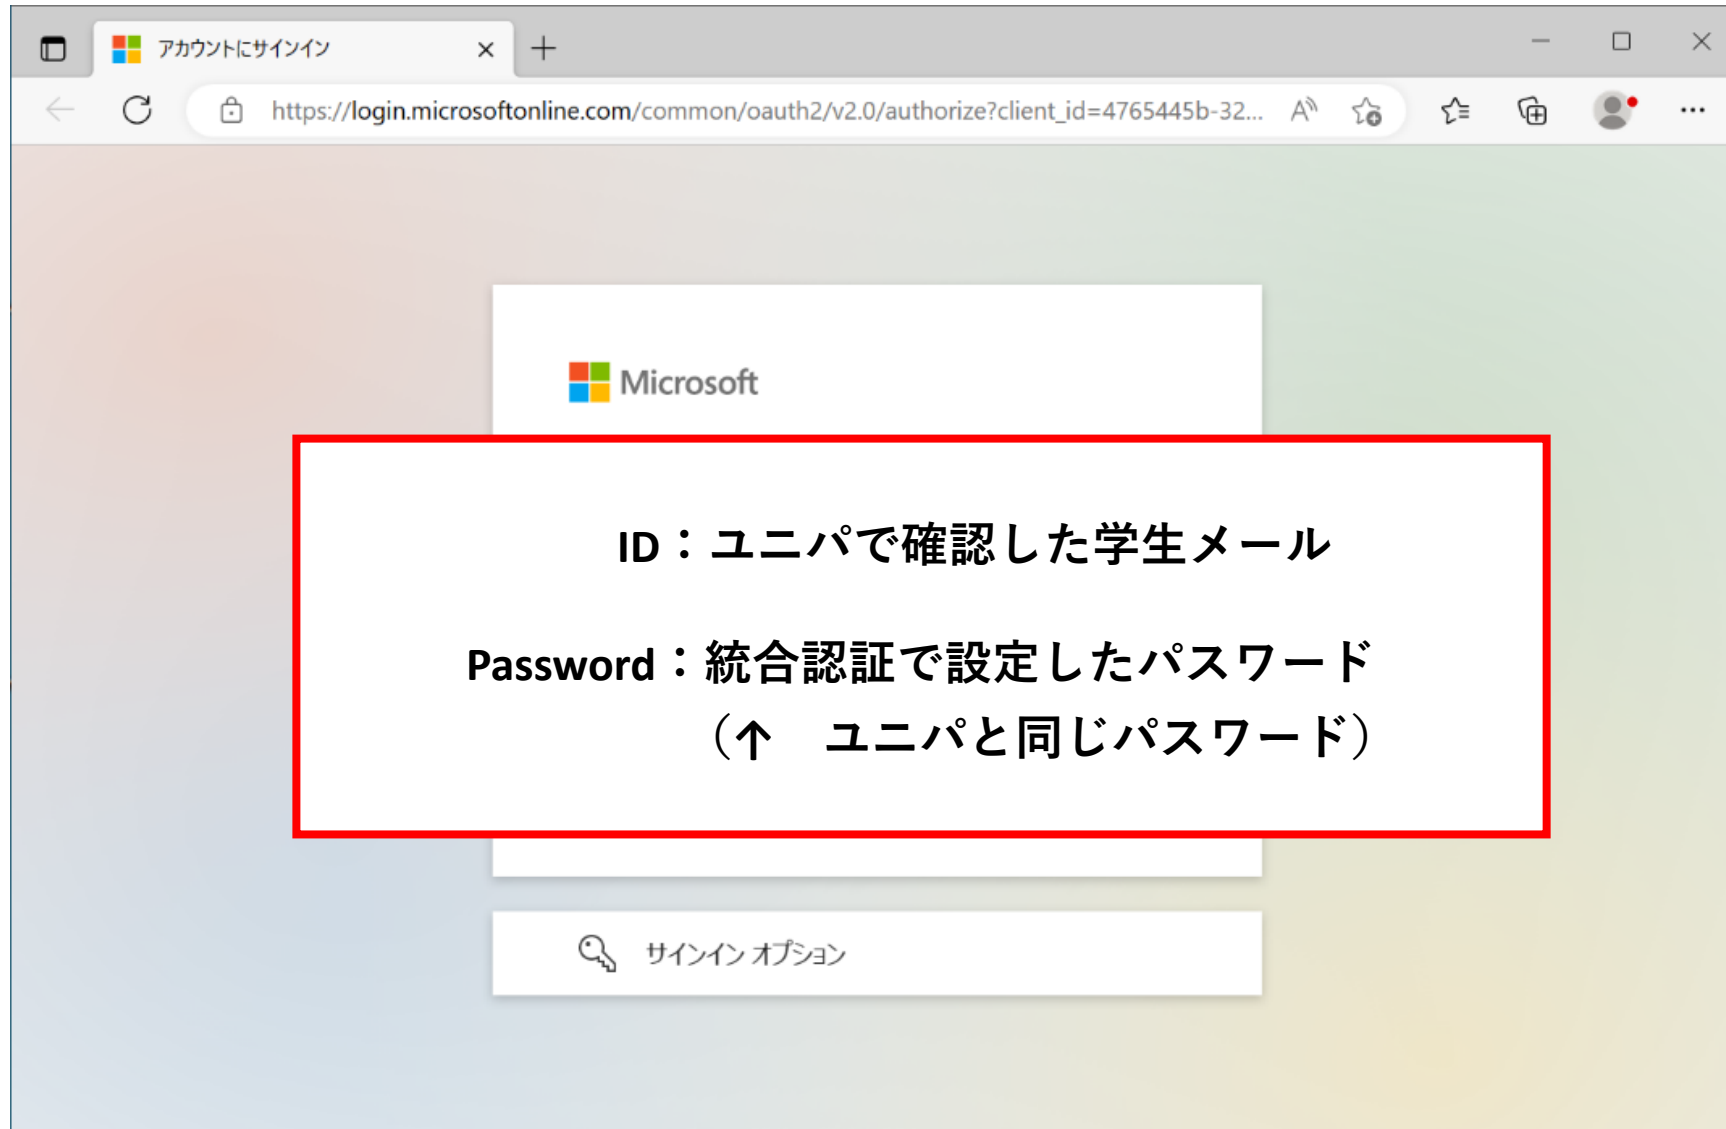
アカウントにサインイン ×

https://login.microsoftonline.com/common/oauth2/v2.0/authorize?client_id=4765445b-32...

Microsoft

ID：ユニパで確認した学生メール

Password：統合認証で設定したパスワード
（↑　ユニパと同じパスワード）

サインイン オプション